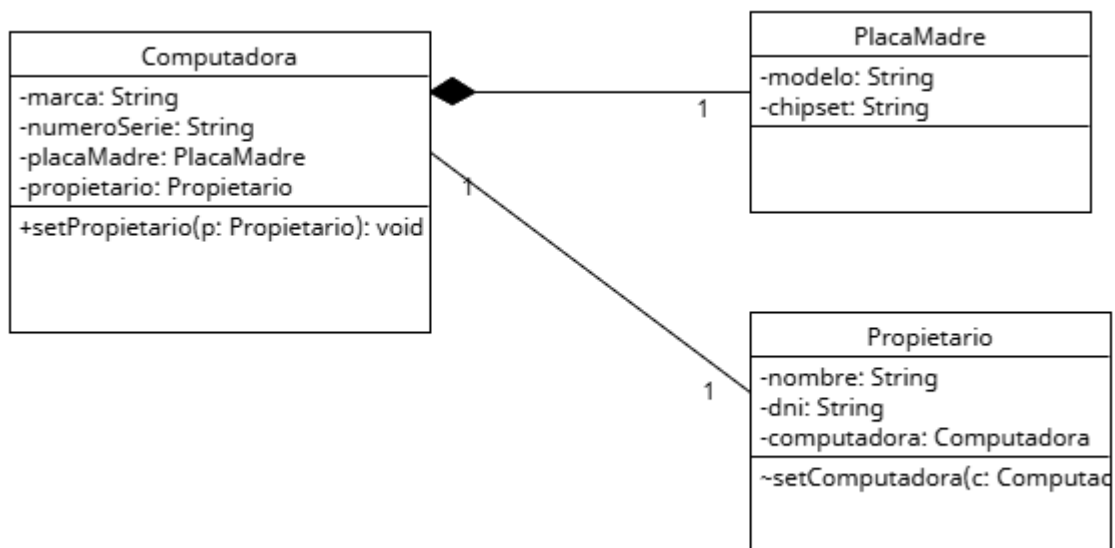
Computadora
-marca: String
-numeroSerie: String
-placaMadre: PlacaMadre
-propietario: Propietario
+setPropietario(p: Propietario): void

1

PlacaMadre
-modelo: String
-chipset: String

1

1

Propietario
-nombre: String
-dni: String
-computadora: Computadora
~setComputadora(c: Computac